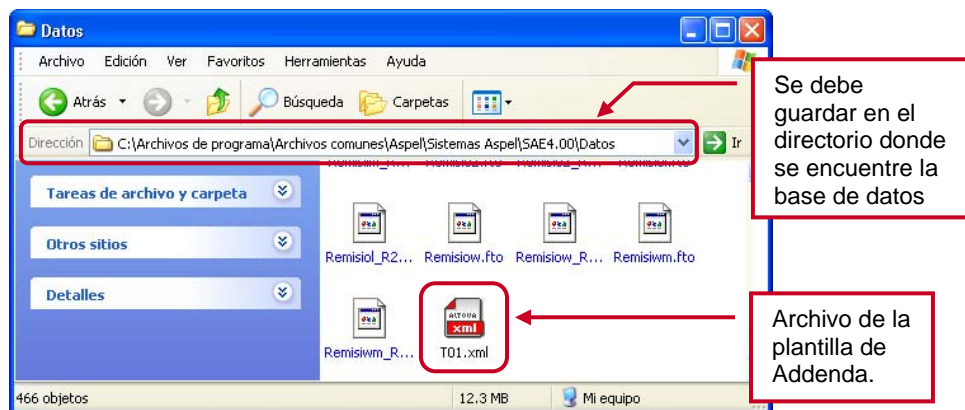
Datos

Archivo Edición Ver Favoritos Herramientas Ayuda

Atrás Búsqueda Carpetas

Dirección C:\Archivos de programa\Archivos comunes\Aspel\Sistemas Aspel\SAE4.00\Datos Ir

Se debe guardar en el directorio donde se encuentre la base de datos

Tareas de archivo y carpeta

Otros sitios

Detalles

Remisiol_R2... Remisiow.fto Remisiow_R... Remisiwm.fto

Remisiwm_R...

ALTOVA xml
T01.xml

Archivo de la plantilla de Addenda.

466 objetos 12.3 MB Mi equipo